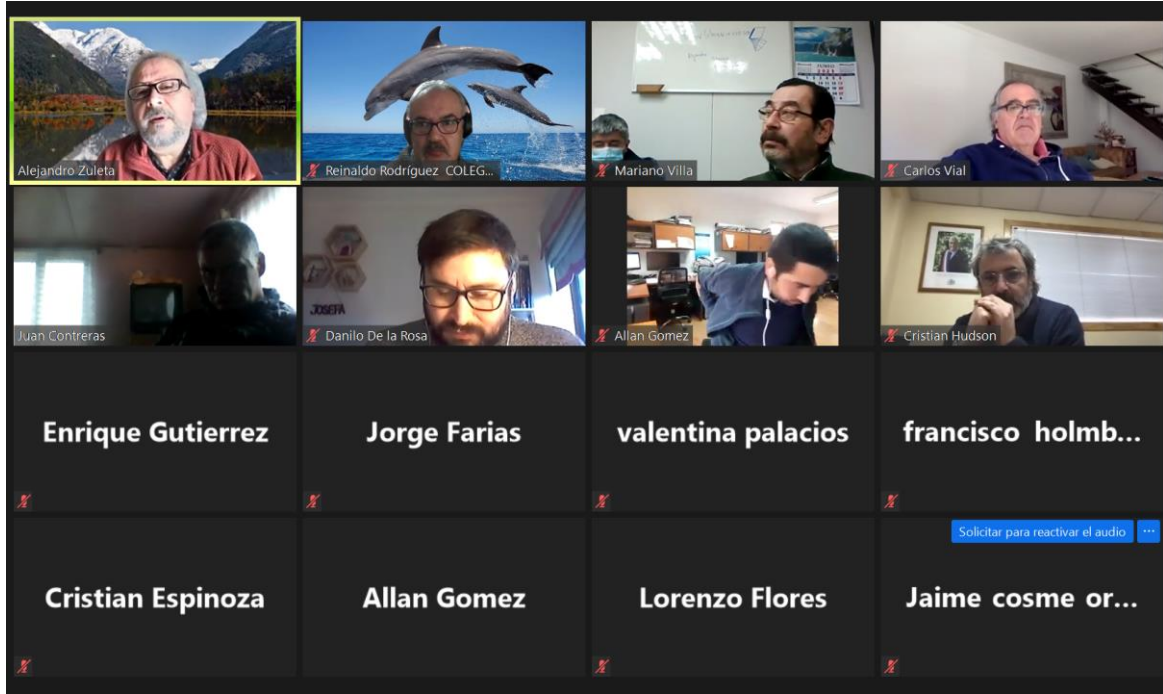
Alejandro Zuleta

Reinaldo Rodríguez COLEG...

Mariano Villa

Carlos Vial

Juan Contreras

JOSEFA

Danilo De la Rosa

Allan Gomez

Cristian Hudson

Enrique Gutierrez

Jorge Farias

valentina palacios

francisco holmb...

Solicitar para reactivar el audio

...

Cristian Espinoza

Allan Gomez

Lorenzo Flores

Jaime cosme or...